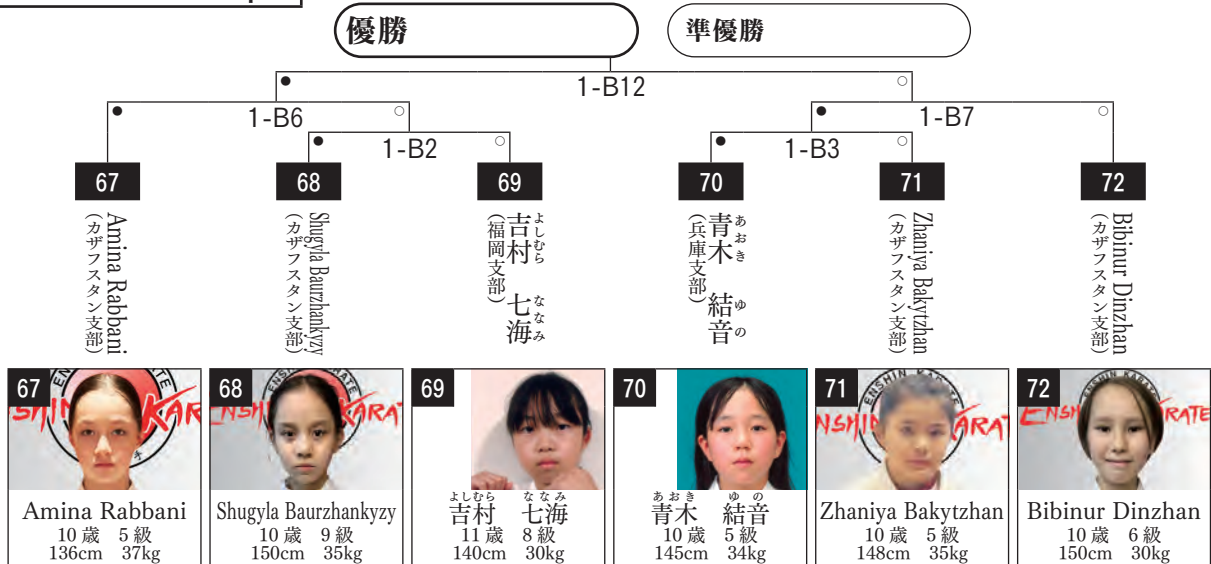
優勝

準優勝

1-B12

1-B6

1-B7

1-B2

1-B3

67

68

69

70

71

72

Amina Rabbani
（カザフスタン支部）

Shugyla Baurzhankyzy
（カザフスタン支部）

吉村（よしむら） 七海（ななみ）
（福岡支部）

青木（あおき） 結音（ゆの）
（兵庫支部）

Zhaniya Bakytzhan
（カザフスタン支部）

Bibinur Dinzhan
（カザフスタン支部）

67
Amina Rabbani
10 歳　5 級
136cm　37kg

68
Shugyla Baurzhankyzy
10 歳　9 級
150cm　35kg

69
吉村（よしむら）　七海（ななみ）
11 歳　8 級
140cm　30kg

70
青木（あおき）　結音（ゆの）
10 歳　5 級
145cm　34kg

71
Zhaniya Bakytzhan
10 歳　5 級
148cm　35kg

72
Bibinur Dinzhan
10 歳　6 級
150cm　30kg